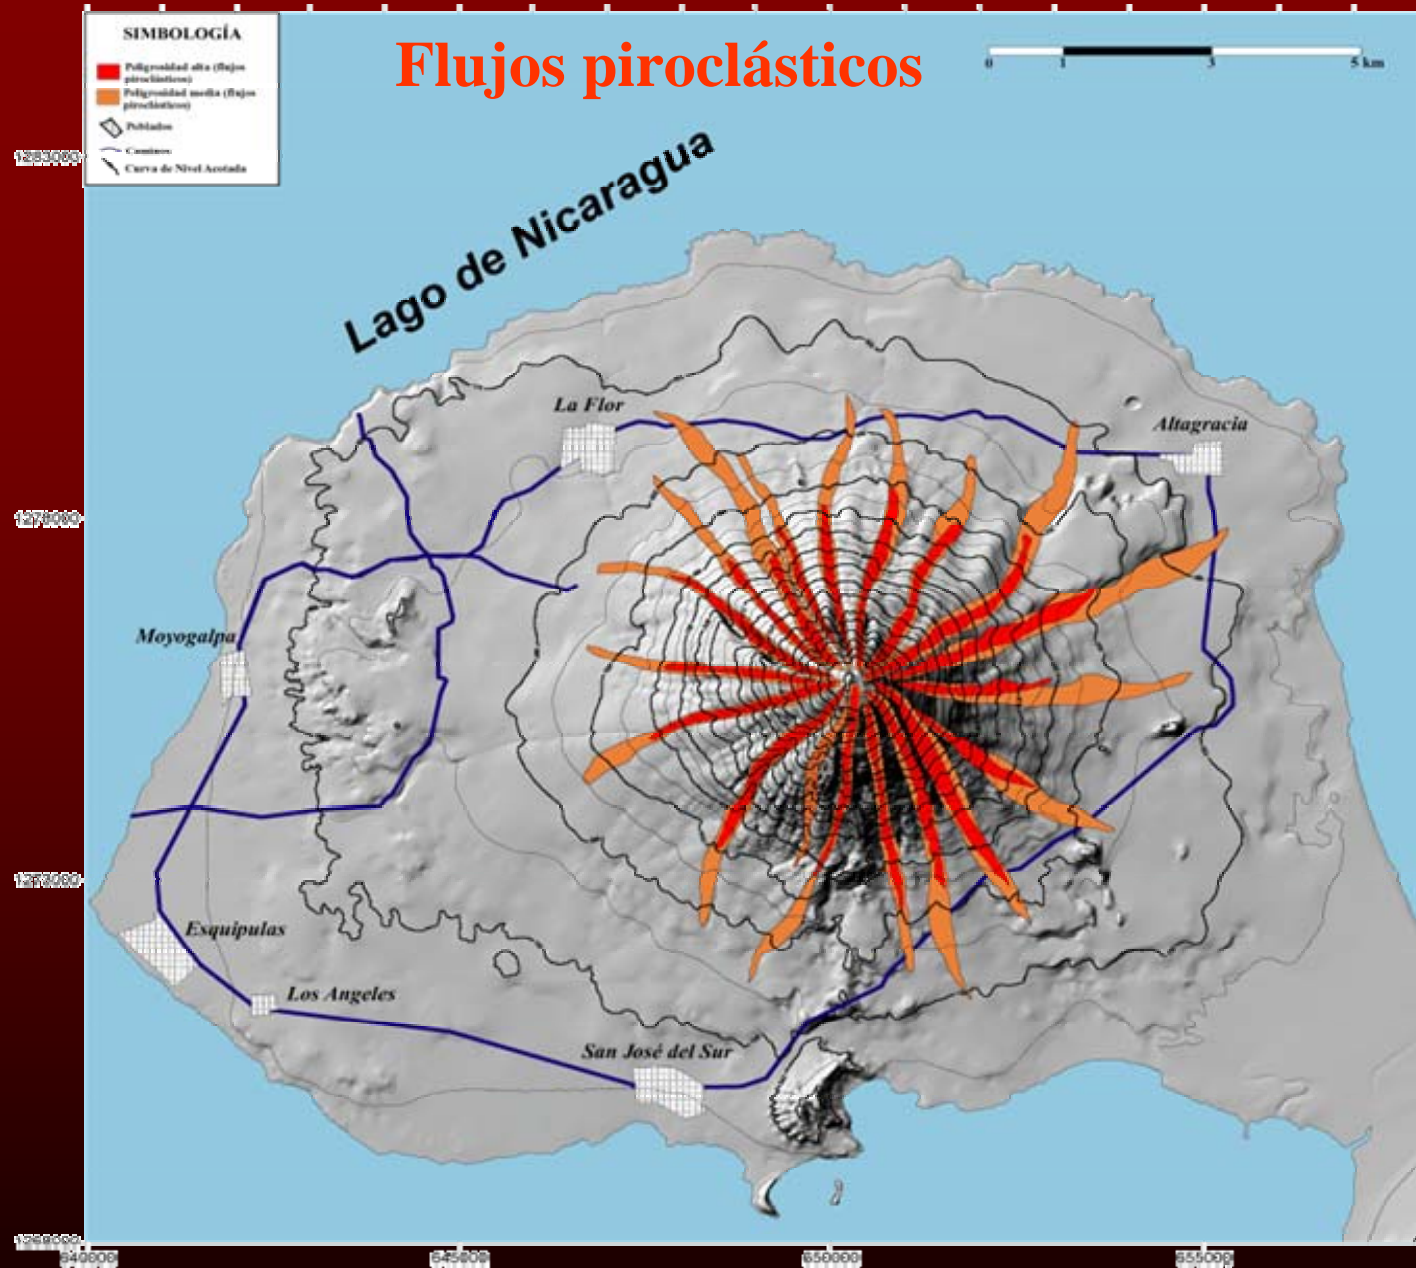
SIMBOLOGÍA
Peligrosidad alta (flujos piroclásticos)
Peligrosidad media (flujos piroclásticos)
Poblados
Caminos
Curva de Nivel Acotada

Flujos piroclásticos

0 1 3 5 km

1283000
1279000
1275000
1269000

Lago de Nicaragua

La Flor
Altagracia
Moyogalpa
Esquipulas
Los Angeles
San José del Sur

640000
645000
650000
655000